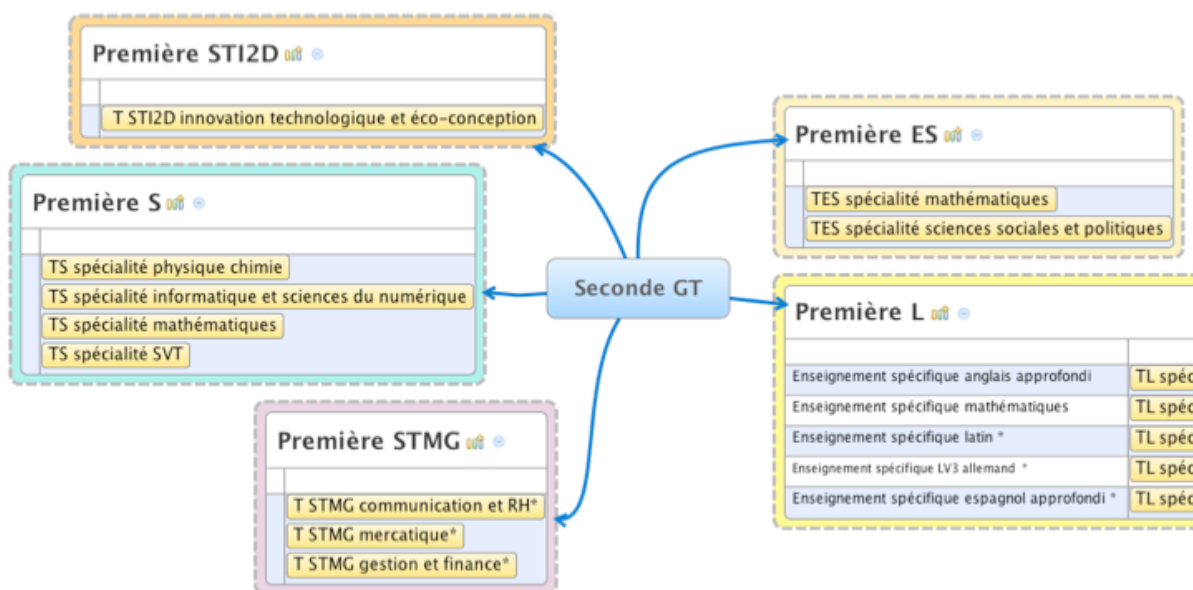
Première STI2D

T STI2D innovation technologique et éco-conception

Première ES

TES spécialité mathématiques
TES spécialité sciences sociales et politiques

Première S

TS spécialité physique chimie
TS spécialité informatique et sciences du numérique
TS spécialité mathématiques
TS spécialité SVT

Seconde GT

Première L

| | |
|---|---|
| Enseignement spécifique anglais approfondi | TL spéc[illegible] |
| Enseignement spécifique mathématiques | TL spéc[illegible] |
| Enseignement spécifique latin * | TL spéc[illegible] |
| Enseignement spécifique LV3 allemand * | TL spéc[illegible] |
| Enseignement spécifique espagnol approfondi * | TL spéc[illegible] |

Première STMG

T STMG communication et RH*
T STMG mercatique*
T STMG gestion et finance*